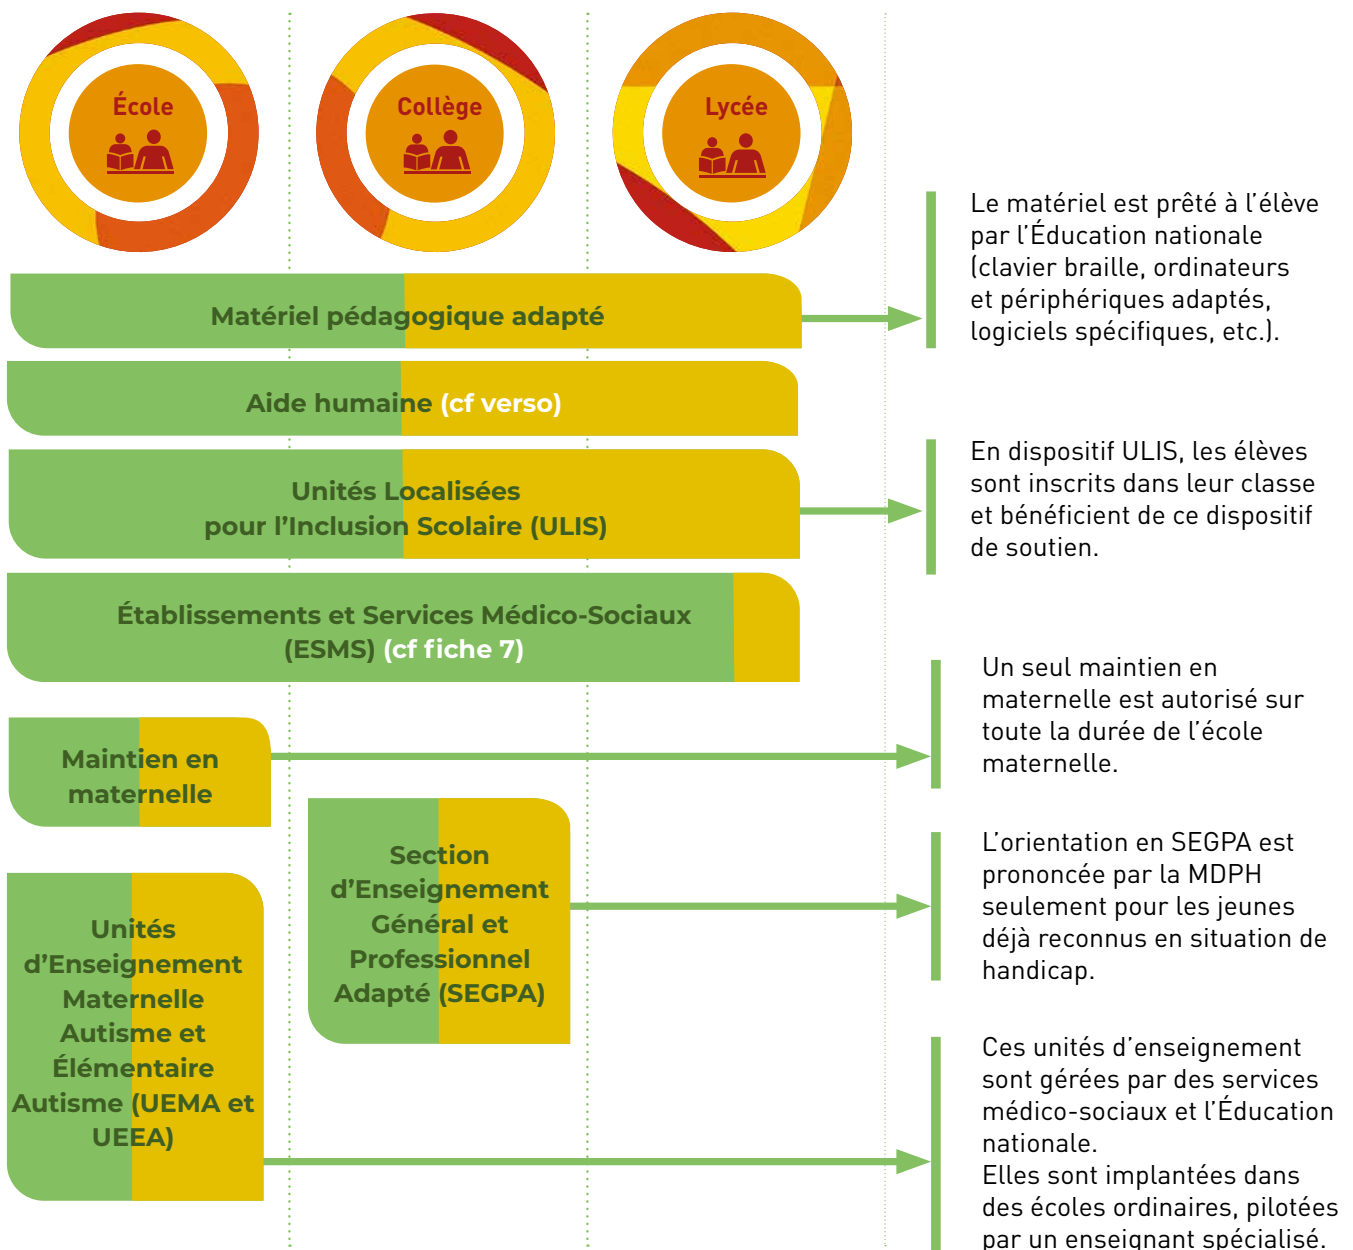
École

Collège

Lycée

Matériel pédagogique adapté

Le matériel est prêté à l'élève par l'Éducation nationale (clavier braille, ordinateurs et périphériques adaptés, logiciels spécifiques, etc.).

Aide humaine (cf verso)

Unités Localisées pour l'Inclusion Scolaire (ULIS)

En dispositif ULIS, les élèves sont inscrits dans leur classe et bénéficient de ce dispositif de soutien.

Établissements et Services Médico-Sociaux (ESMS) (cf fiche 7)

Maintien en maternelle

Un seul maintien en maternelle est autorisé sur toute la durée de l'école maternelle.

Section d'Enseignement Général et Professionnel Adapté (SEGPA)

L'orientation en SEGPA est prononcée par la MDPH seulement pour les jeunes déjà reconnus en situation de handicap.

Unités d'Enseignement Maternelle Autisme et Élémentaire Autisme (UEMA et UEEA)

Ces unités d'enseignement sont gérées par des services médico-sociaux et l'Éducation nationale.
Elles sont implantées dans des écoles ordinaires, pilotées par un enseignant spécialisé.